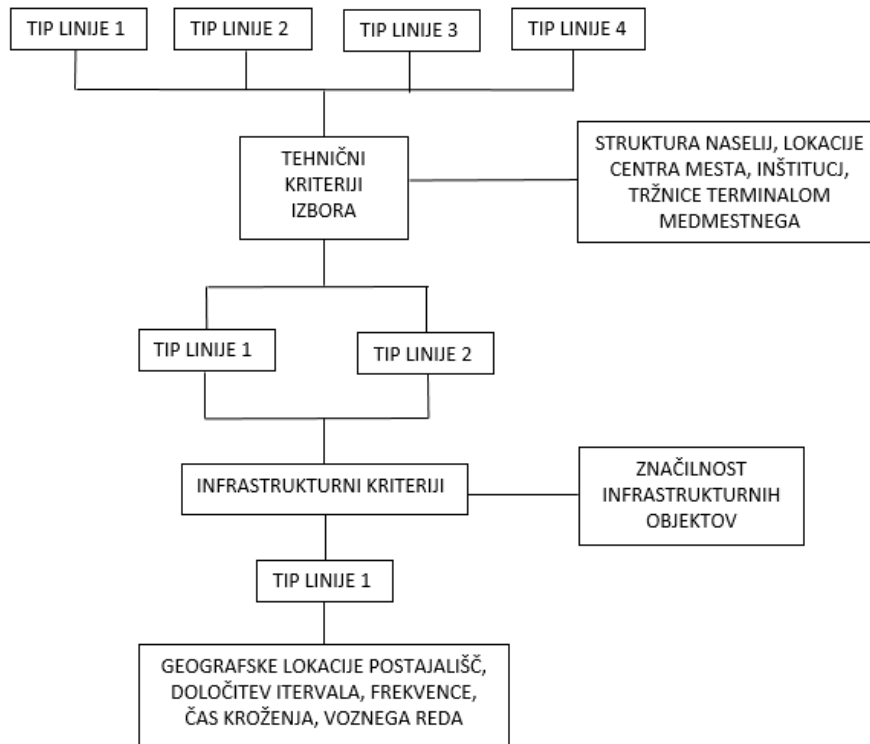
TIP LINIJE 1

TIP LINIJE 2

TIP LINIJE 3

TIP LINIJE 4

TEHNIČNI KRITERIJI IZBORA

STRUKTURA NASELIJ, LOKACIJE CENTRA MESTA, INŠTITUCJ, TRŽNICE TERMINALOM MEDMESTNEGA

TIP LINIJE 1

TIP LINIJE 2

INFRASTRUKTURNI KRITERIJI

ZNAČILNOST INFRASTRUKTURNIH OBJEKTOV

TIP LINIJE 1

GEOGRAFSKE LOKACIJE POSTAJALIŠČ, DOLOČITEV ITERVALA, FREKVENCE, ČAS KROŽENJA, VOZNEGA REDA